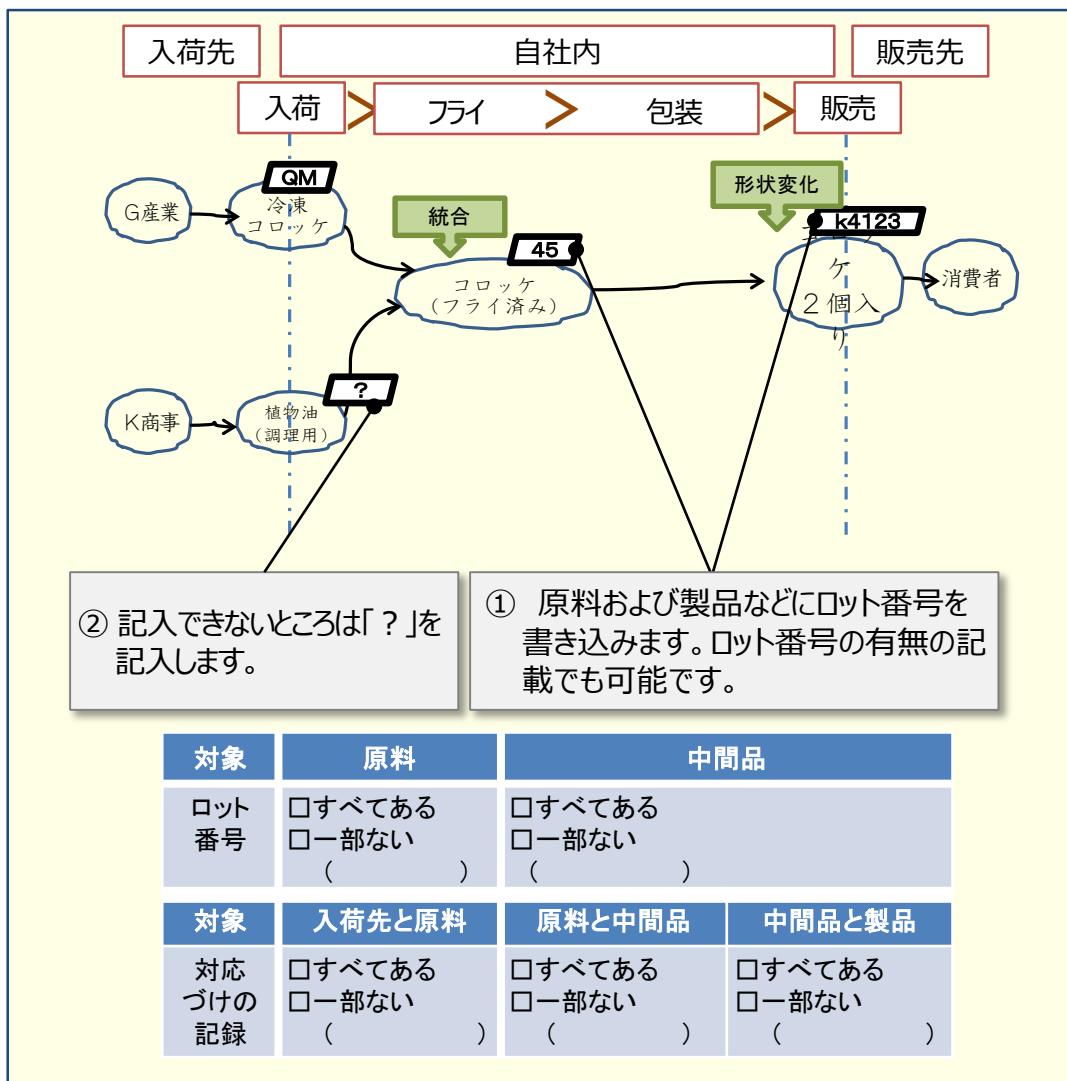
入荷先

自社内

販売先

入荷

フライ

包装

販売

QM

G産業

冷凍
コロッケ

統合

45

コロッケ
(フライ済み)

形状変化

k4123

ケ
2個入り

消費者

?

K商事

植物油
(調理用)

② 記入できないところは「?」を記入します。

① 原料および製品などにロット番号を書き込みます。ロット番号の有無の記載でも可能です。

| 対象 | 原料 | 中間品 |
|---|---|---|
| ロット番号 | □すべてある<br>□一部ない<br>(　　　　) | □すべてある<br>□一部ない<br>(　　　　) |

| 対象 | 入荷先と原料 | 原料と中間品 | 中間品と製品 |
|---|---|---|---|
| 対応づけの記録 | □すべてある<br>□一部ない<br>(　　　　) | □すべてある<br>□一部ない<br>(　　　　) | □すべてある<br>□一部ない<br>(　　　　) |